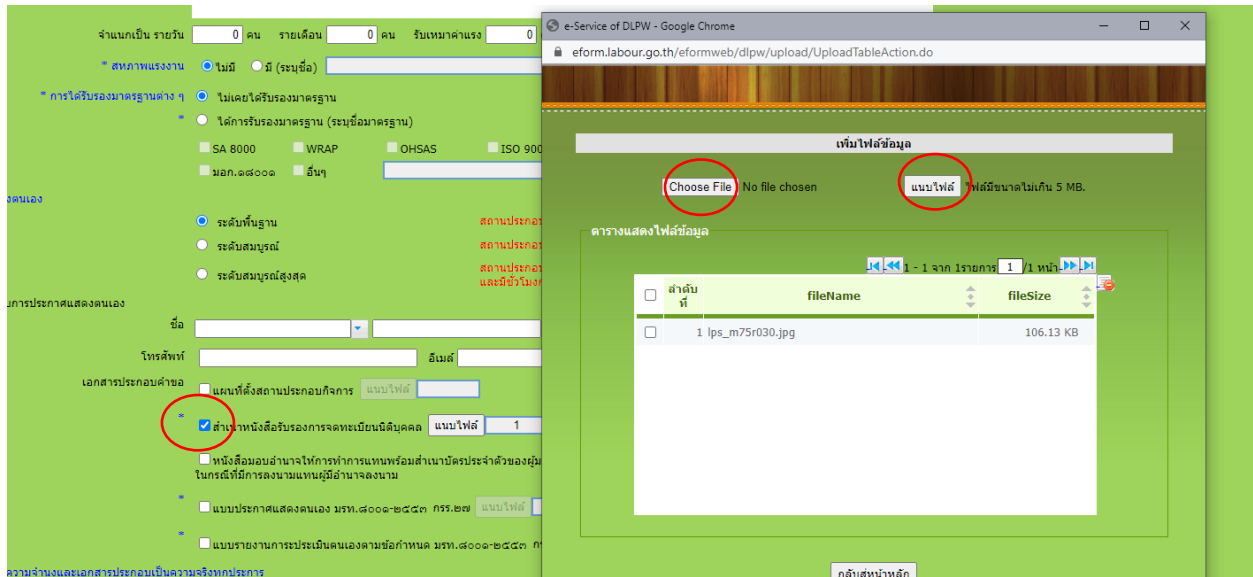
จำแนกเป็น รายวัน 0 คน รายเดือน 0 คน รับเหมาค่าแรง 0

* สหภาพแรงงาน ไม่มี มี (ระบุชื่อ)

* การได้รับรองมาตรฐานต่าง ๆ ไม่เคยได้รับรองมาตรฐาน

* ได้การรับรองมาตรฐาน (ระบุชื่อมาตรฐาน)

SA 8000 WRAP OHSAS ISO 900

มอก.๘๐๐๑ อื่นๆ

งตนเอง

ระดับพื้นฐาน สถานประกอ

ระดับสมบูรณ์ สถานประกอ

ระดับสมบูรณ์สูงสุด สถานประกอ และมีชั่วโมง

การประกาศแสดงตนเอง

ชื่อ

โทรศัพท์ อีเมล์

เอกสารประกอบคำขอ แผนที่ตั้งสถานประกอบกิจการ แนบไฟล์

* สำเนาหนังสือรับรองการจดทะเบียนนิติบุคคล แนบไฟล์ 1

หนังสือมอบอำนาจให้การทำการแทนพร้อมสำเนาบัตรประจำตัวของผู้ม ในกรณีที่มีการลงนามแทนผู้มีอำนาจลงนาม

* แบบประกาศแสดงตนเอง มรท.๘๐๐๑-๒๕๕๓ กรร.๒๗ แนบไฟล์

* แบบรายงานการประเมินตนเองตามข้อกำหนด มรท.๘๐๐๑-๒๕๕๓ ก

ความจำนวนและเอกสารประกอบเป็นความจริงทุกประการ

e-Service of DLPW - Google Chrome

eform.labour.go.th/eformweb/dlpw/upload/UploadTableAction.do

เพิ่มไฟล์ข้อมูล

Choose File No file chosen แนบไฟล์ ไฟล์มีขนาดไม่เกิน 5 MB.

ตารางแสดงไฟล์ข้อมูล

1 - 1 จาก 1รายการ 1 /1 หน้า

| | ลำดับที่ | fileName | fileSize |
|---|---|---|---|
| | 1 | lps_m75r030.jpg | 106.13 KB |

กลับสู่หน้าหลัก